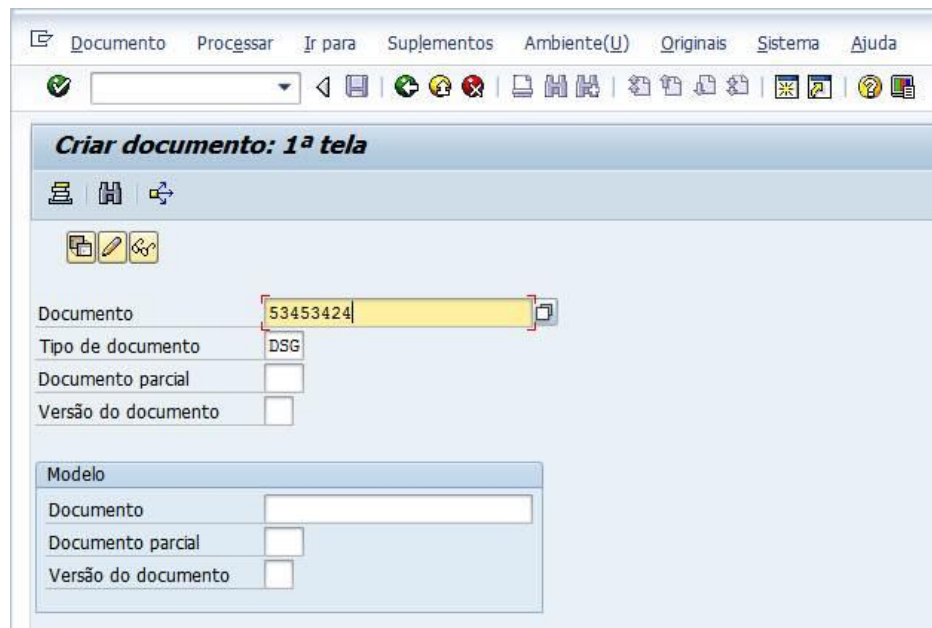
Documento Processar Ir para Suplementos Ambiente(U) Originais Sistema Ajuda

Criar documento: 1ª tela

Documento 53453424
Tipo de documento DSG
Documento parcial
Versão do documento

Modelo
Documento
Documento parcial
Versão do documento